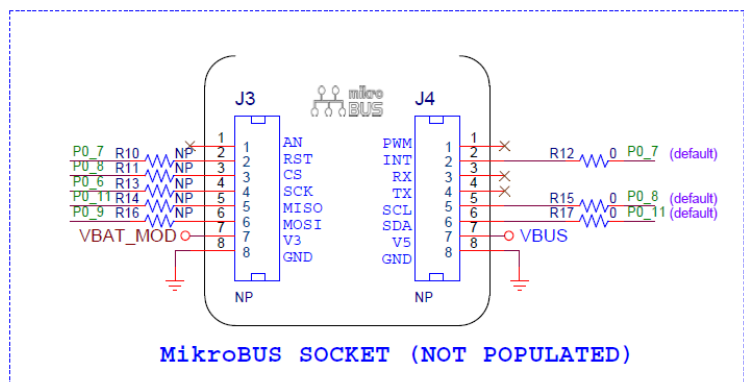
J3
J4
mikro BUS
P0_7 R10 NP
P0_8 R11 NP
P0_6 R13 NP
P0_11 R14 NP
P0_9 R16 NP
VBAT_MOD
1 2 3 4 5 6 7 8
1 2 3 4 5 6 7 8
AN
RST
CS
SCK
MISO
MOSI
V3
GND
PWM
INT
RX
TX
SCL
SDA
V5
GND
1 2 3 4 5 6 7 8
1 2 3 4 5 6 7 8
R12 0 P0_7 (default)
R15 0 P0_8 (default)
R17 0 P0_11 (default)
VBUS
NP
NP
MikroBUS SOCKET (NOT POPULATED)